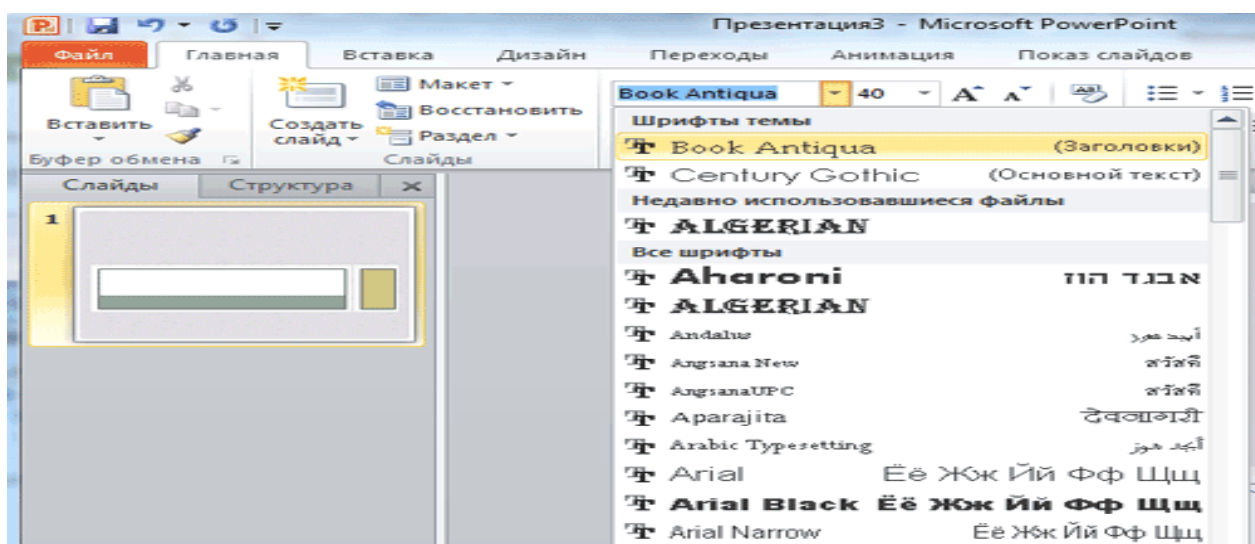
Презентация3 - Microsoft PowerPoint

Файл Главная Вставка Дизайн Переходы Анимация Показ слайдов

Вставить
Буфер обмена

Создать слайд
Макет
Восстановить
Раздел
Слайды

Book Antiqua 40

Слайды Структура

1

Шрифты темы
Book Antiqua (Заголовки)
Century Gothic (Основной текст)
Недавно использовавшиеся файлы
ALGERIAN
Все шрифты
Aharoni אבגד הוז
ALGERIAN
Andalus أبجد هوز
Angsana New สวัสดี
AngsanaUPC สวัสดี
Aparajita देवनागरी
Arabic Typesetting أبجد هوز
Arial Ёё Жж Йй Фф Щщ
Arial Black Ёё Жж Йй Фф Щщ
Arial Narrow Ёё Жж Йй Фф Щщ